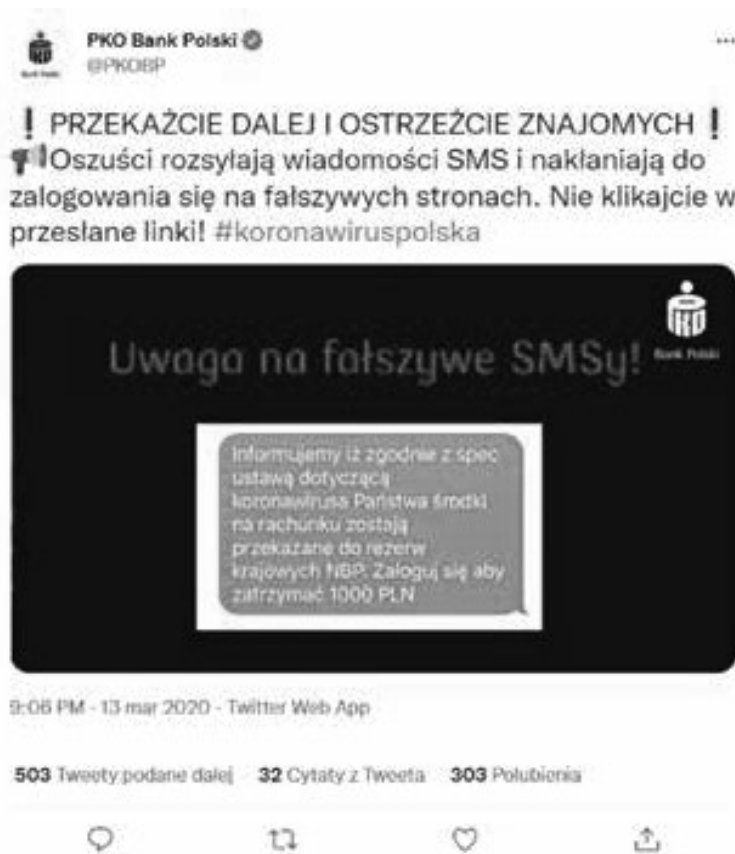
PKO Bank Polski
@PKOBP

❗ PRZEKAŻCIE DALEJ I OSTRZEŹCIE ZNAJOMYCH ❗
📢Oszuści rozsyłają wiadomości SMS i nakłaniają do zalogowania się na fałszywych stronach. Nie klikajcie w przesłane linki! #koronawiruspolska

Bank Polski

Uwaga na fałszywe SMSy!

Informujemy iż zgodnie z spec ustawą dotyczącą koronawirusa Państwa środki na rachunku zostają przekazane do rezerw krajowych NBP. Zaloguj się aby zatrzymać 1000 PLN

9:06 PM · 13 mar 2020 · Twitter Web App

503 Tweety podane dalej 32 Cytaty z Tweeta 303 Polubienia